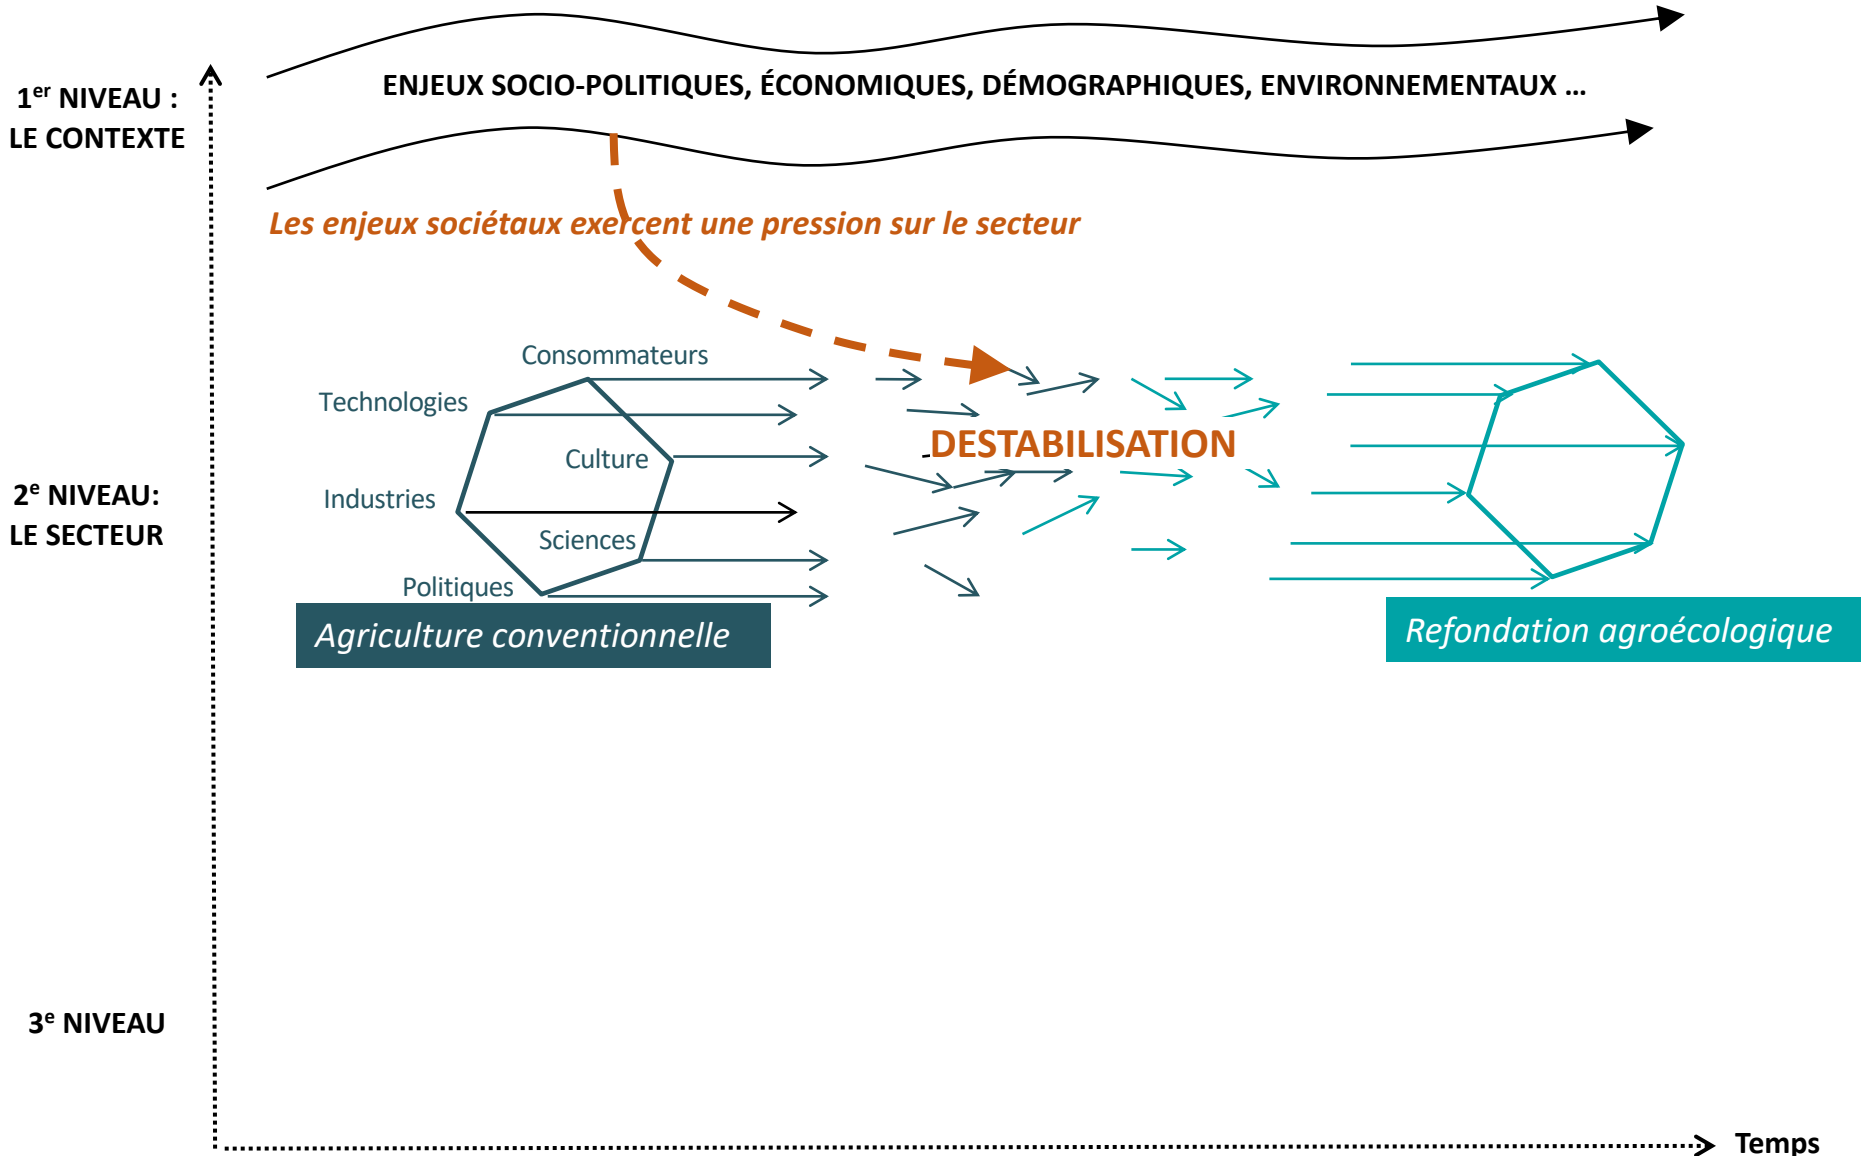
1$^{er}$ NIVEAU : LE CONTEXTE

ENJEUX SOCIO-POLITIQUES, ÉCONOMIQUES, DÉMOGRAPHIQUES, ENVIRONNEMENTAUX …

Les enjeux sociétaux exercent une pression sur le secteur

2$^{e}$ NIVEAU: LE SECTEUR

Consommateurs

Technologies

Culture

Industries

Sciences

Politiques

Agriculture conventionnelle

DESTABILISATION

Refondation agroécologique

3$^{e}$ NIVEAU

Temps